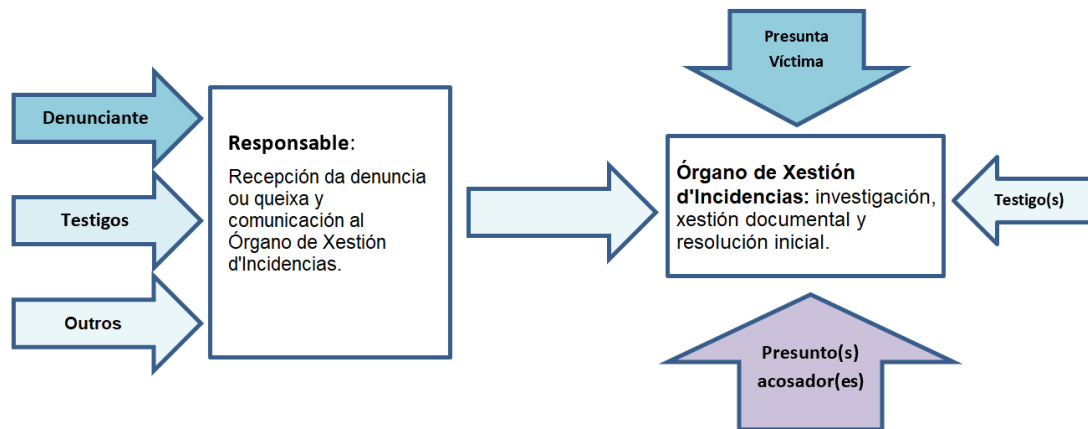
Denunciante

Testigos

Outros

Responsable:

Recepción da denuncia ou queixa y comunicación al Órgano de Xestión d'Incidencias.

Presunta Víctima

Órgano de Xestión d'Incidencias: investigación, xestión documental y resolución inicial.

Testigo(s)

Presunto(s) acosador(es)